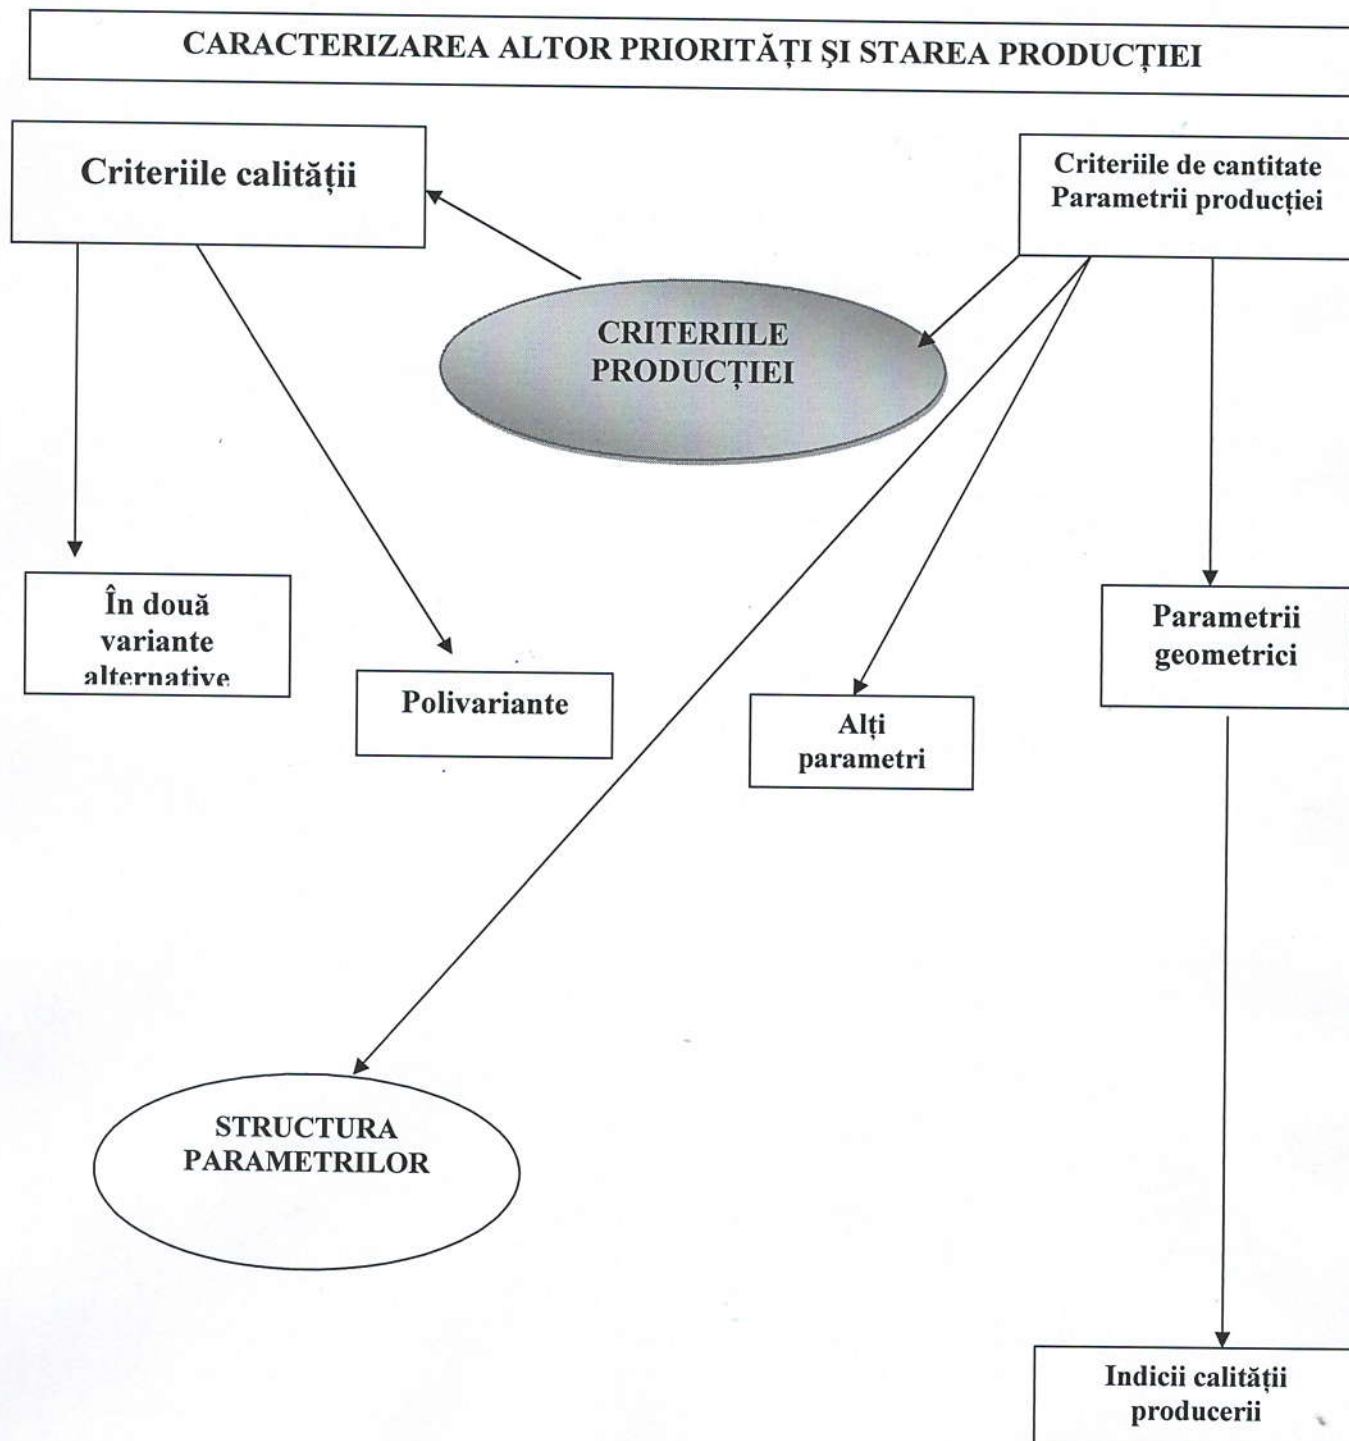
CARACTERIZAREA ALTOR PRIORITĂȚI ŞI STAREA PRODUCȚIEI

Criteriile calității

Criteriile de cantitate
Parametrii producției

CRITERIILE PRODUCȚIEI

În două variante alternative

Polivariante

Alți parametri

Parametrii geometrici

STRUCTURA PARAMETRILOR

Indicii calității producerii